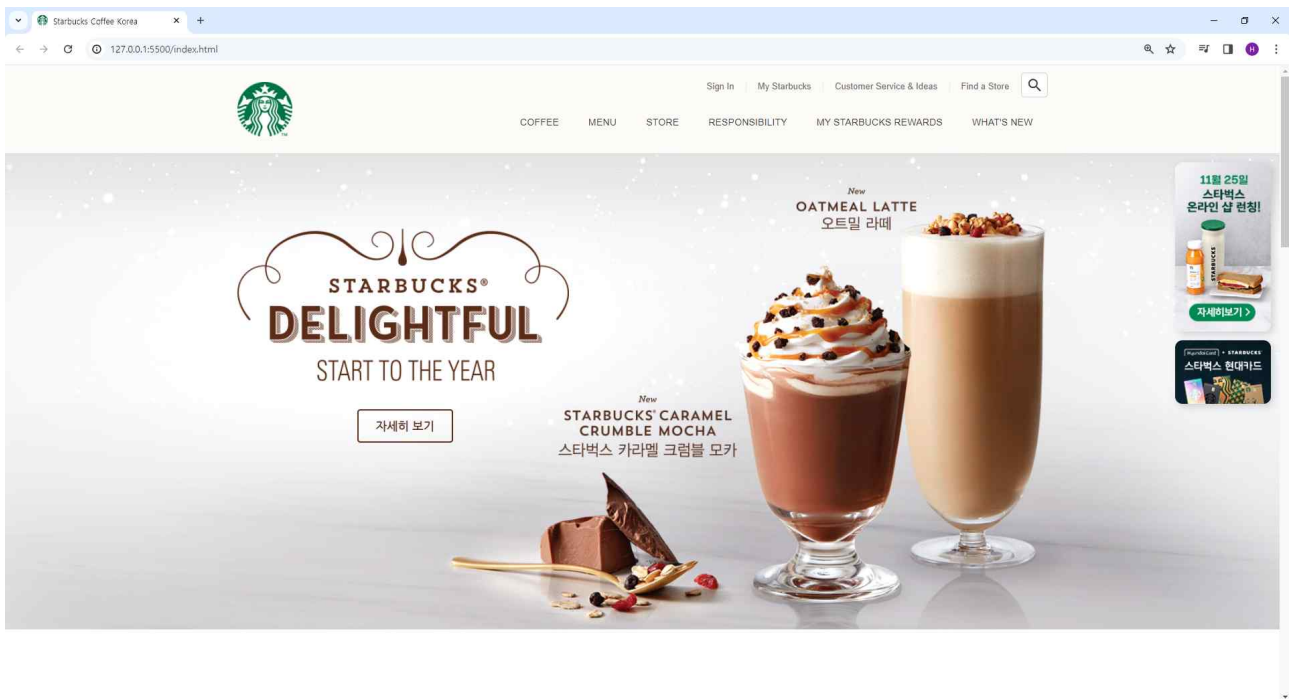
Starbucks Coffee Korea

127.0.0.1:5500/index.html

Sign In | My Starbucks | Customer Service & Ideas | Find a Store

COFFEE MENU STORE RESPONSIBILITY MY STARBUCKS REWARDS WHAT'S NEW

STARBUCKS®
DELIGHTFUL
START TO THE YEAR

자세히 보기

New
OATMEAL LATTE
오트밀 라떼

New
STARBUCKS® CARAMEL CRUMBLE MOCHA
스타벅스 카라멜 크럼블 모카

11월 25일
스타벅스
온라인 샵 런칭!

자세히보기 >

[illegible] • STARBUCKS
스타벅스 현대카드